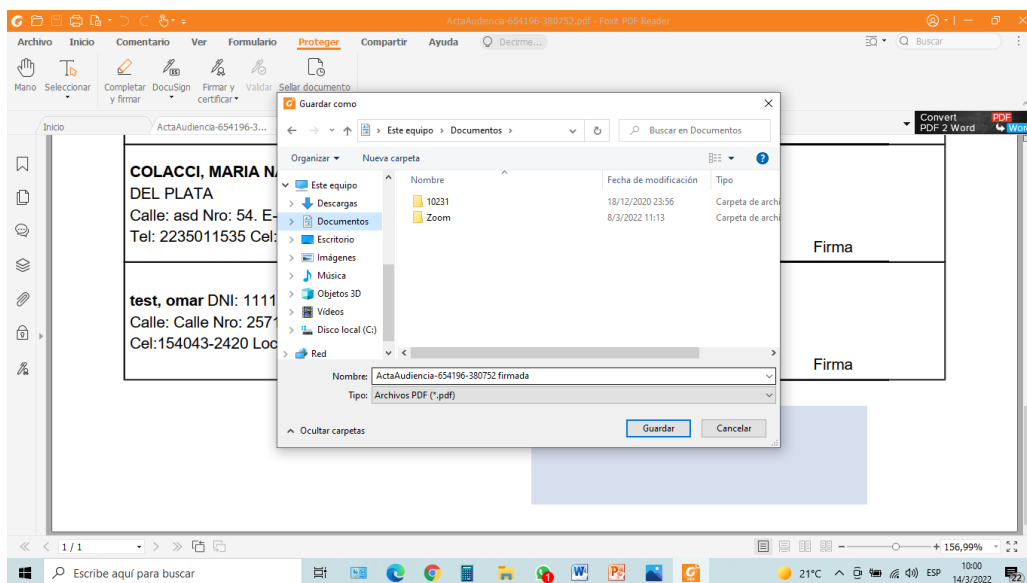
ActaAudiencia-654196-380752.pdf - Foxit PDF Reader

Archivo Inicio Comentario Ver Formulario Proteger Compartir Ayuda Decirme...

Buscar

Mano Seleccionar Completar y firmar DocuSign Firmar y certificar Validar Sellar documento

Inicio ActaAudiencia-654196-3...

Convert PDF 2 Word

COLACCI, MARIA N
DEL PLATA
Calle: asd Nro: 54. E
Tel: 2235011535 Cel:

Firma

test, omar DNI: 1111
Calle: Calle Nro: 2571
Cel:154043-2420 Loc

Firma

Guardar como

Este equipo > Documentos >

Buscar en Documentos

Organizar Nueva carpeta

Este equipo
Descargas
Documentos
Escritorio
Imágenes
Música
Objetos 3D
Vídeos
Disco local (C:)
Red

| Nombre | Fecha de modificación | Tipo |
|---|---|---|
| 10231 | 18/12/2020 23:56 | Carpeta de archi |
| Zoom | 8/3/2022 11:13 | Carpeta de archi |

Nombre: ActaAudiencia-654196-380752 firmada
Tipo: Archivos PDF (*.pdf)

Ocultar carpetas Guardar Cancelar

1 / 1

156,99%

Escribe aquí para buscar

21°C ESP 10:00 14/3/2022